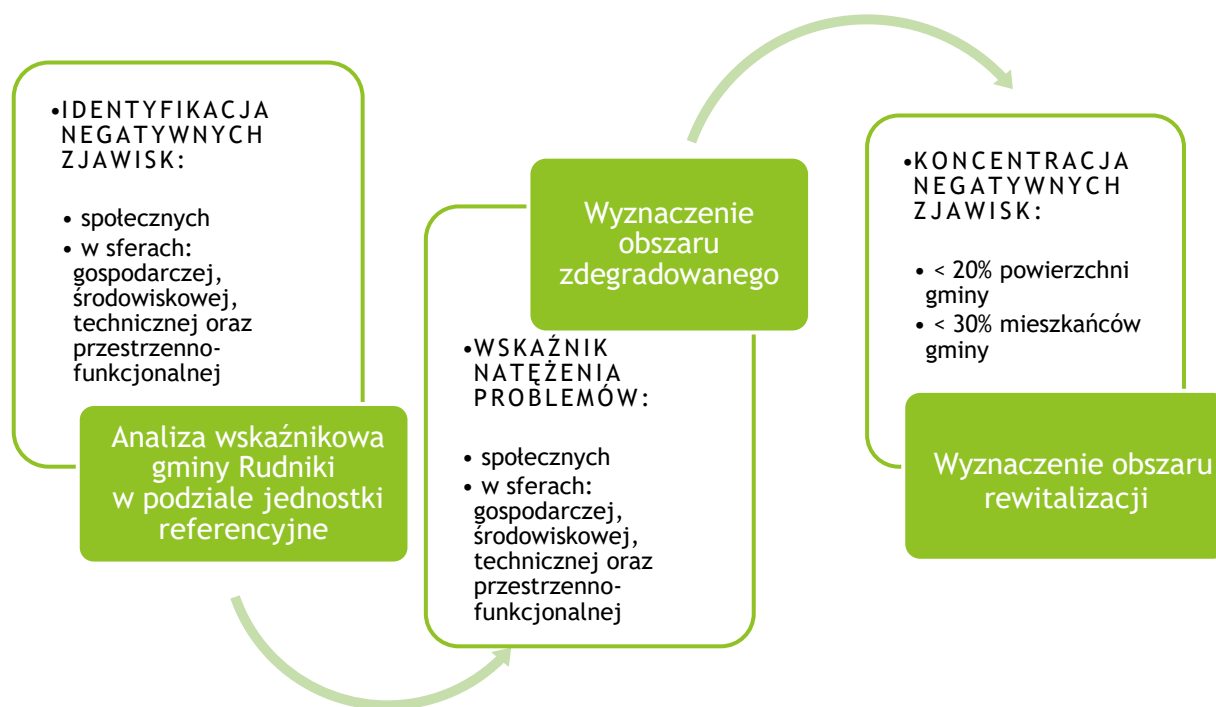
•IDENTYFIKACJA NEGATYWNYCH ZJAWISK:

• społecznych
• w sferach: gospodarczej, środowiskowej, technicznej oraz przestrzenno-funkcjonalnej

Analiza wskaźnikowa gminy Rudniki w podziale jednostki referencyjne

Wyznaczenie obszaru zdegradowanego

•WSKAŹNIK NATĘŻENIA PROBLEMÓW:

• społecznych
• w sferach: gospodarczej, środowiskowej, technicznej oraz przestrzenno-funkcjonalnej

•KONCENTRACJA NEGATYWNYCH ZJAWISK:

• < 20% powierzchni gminy
• < 30% mieszkańców gminy

Wyznaczenie obszaru rewitalizacji